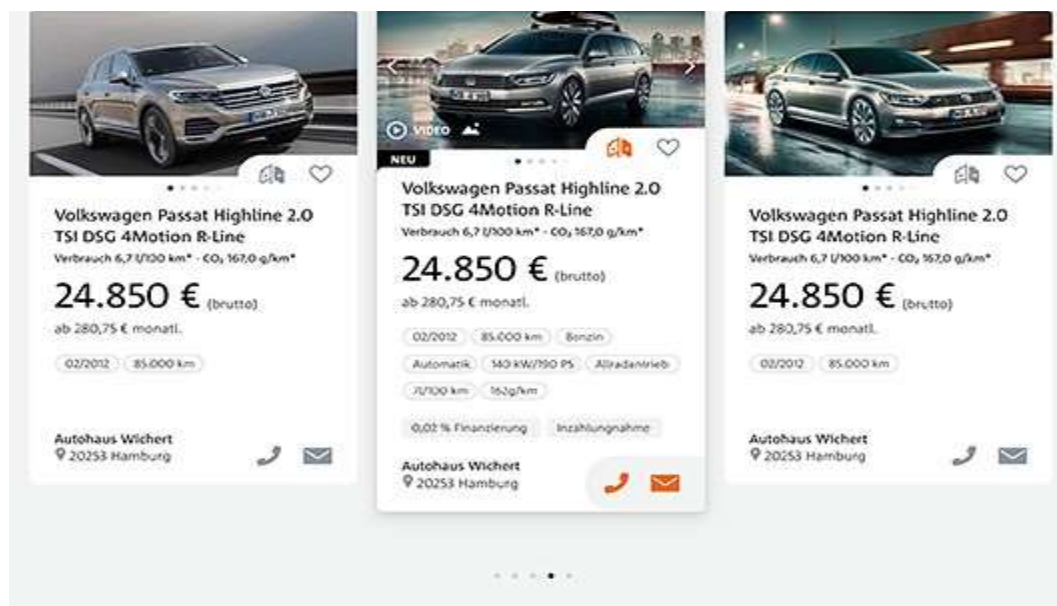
Volkswagen Passat Highline 2.0 TSI DSG 4Motion R-Line
Verbrauch 6,7 l/100 km* · $CO_2$ 167,0 g/km*

24.850 € (brutto)
ab 280,75 € monatl.

02/2012 85.000 km

Autohaus Wichert
20253 Hamburg

VIDEO
NEU

Volkswagen Passat Highline 2.0 TSI DSG 4Motion R-Line
Verbrauch 6,7 l/100 km* · $CO_2$ 167,0 g/km*

24.850 € (brutto)
ab 280,75 € monatl.

02/2012 85.000 km Benzin
Automatik 140 kW/190 PS Allradantrieb
7l/100 km 162g/km

0,02 % Finanzierung Inzahlungnahme

Autohaus Wichert
20253 Hamburg

Volkswagen Passat Highline 2.0 TSI DSG 4Motion R-Line
Verbrauch 6,7 l/100 km* · $CO_2$ 167,0 g/km*

24.850 € (brutto)
ab 280,75 € monatl.

02/2012 85.000 km

Autohaus Wichert
20253 Hamburg